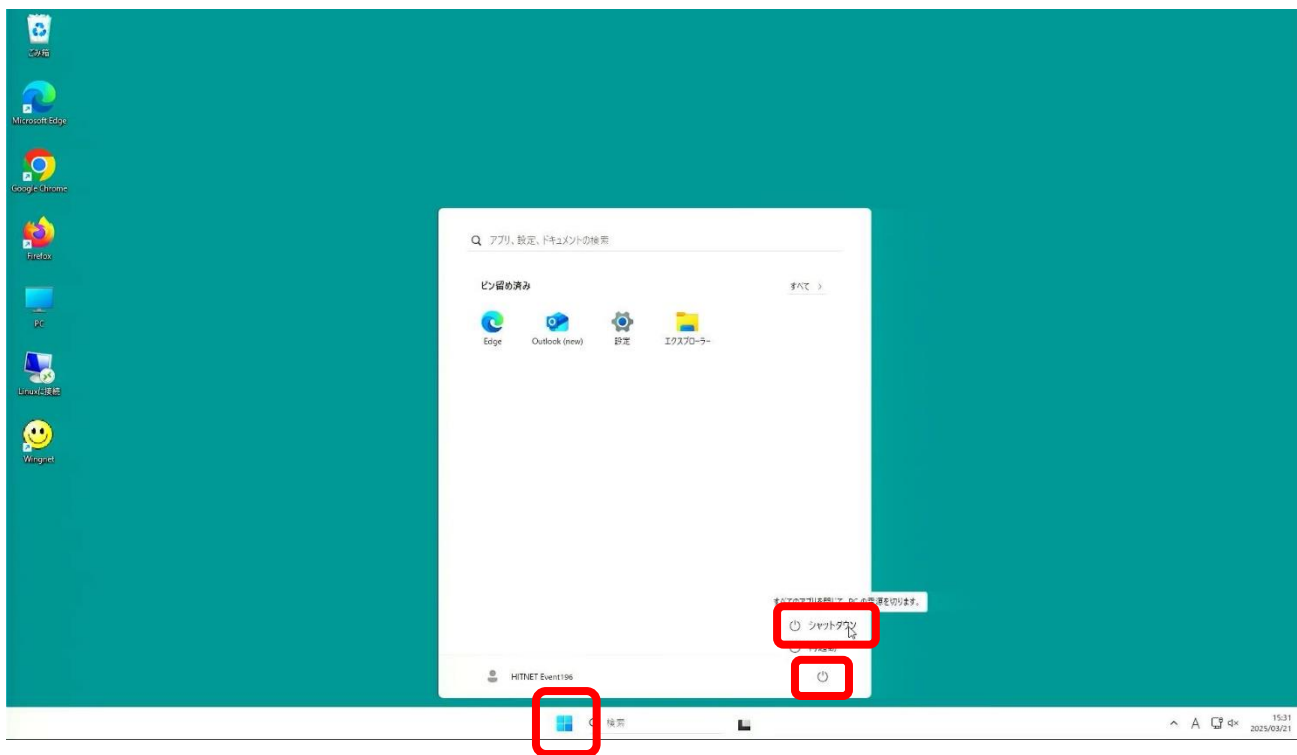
ごみ箱

Microsoft Edge

Google Chrome

Firefox

PC

Linuxに接続

Wingnet

アプリ, 設定, ドキュメントの検索

ピン留め済み

すべて >

Edge

Outlook (new)

設定

エクスプローラー

すべてのアプリを閉じて、PC の電源を切ります。

シャットダウン

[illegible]

HITNET Event196

検索

15:31
2025/03/21